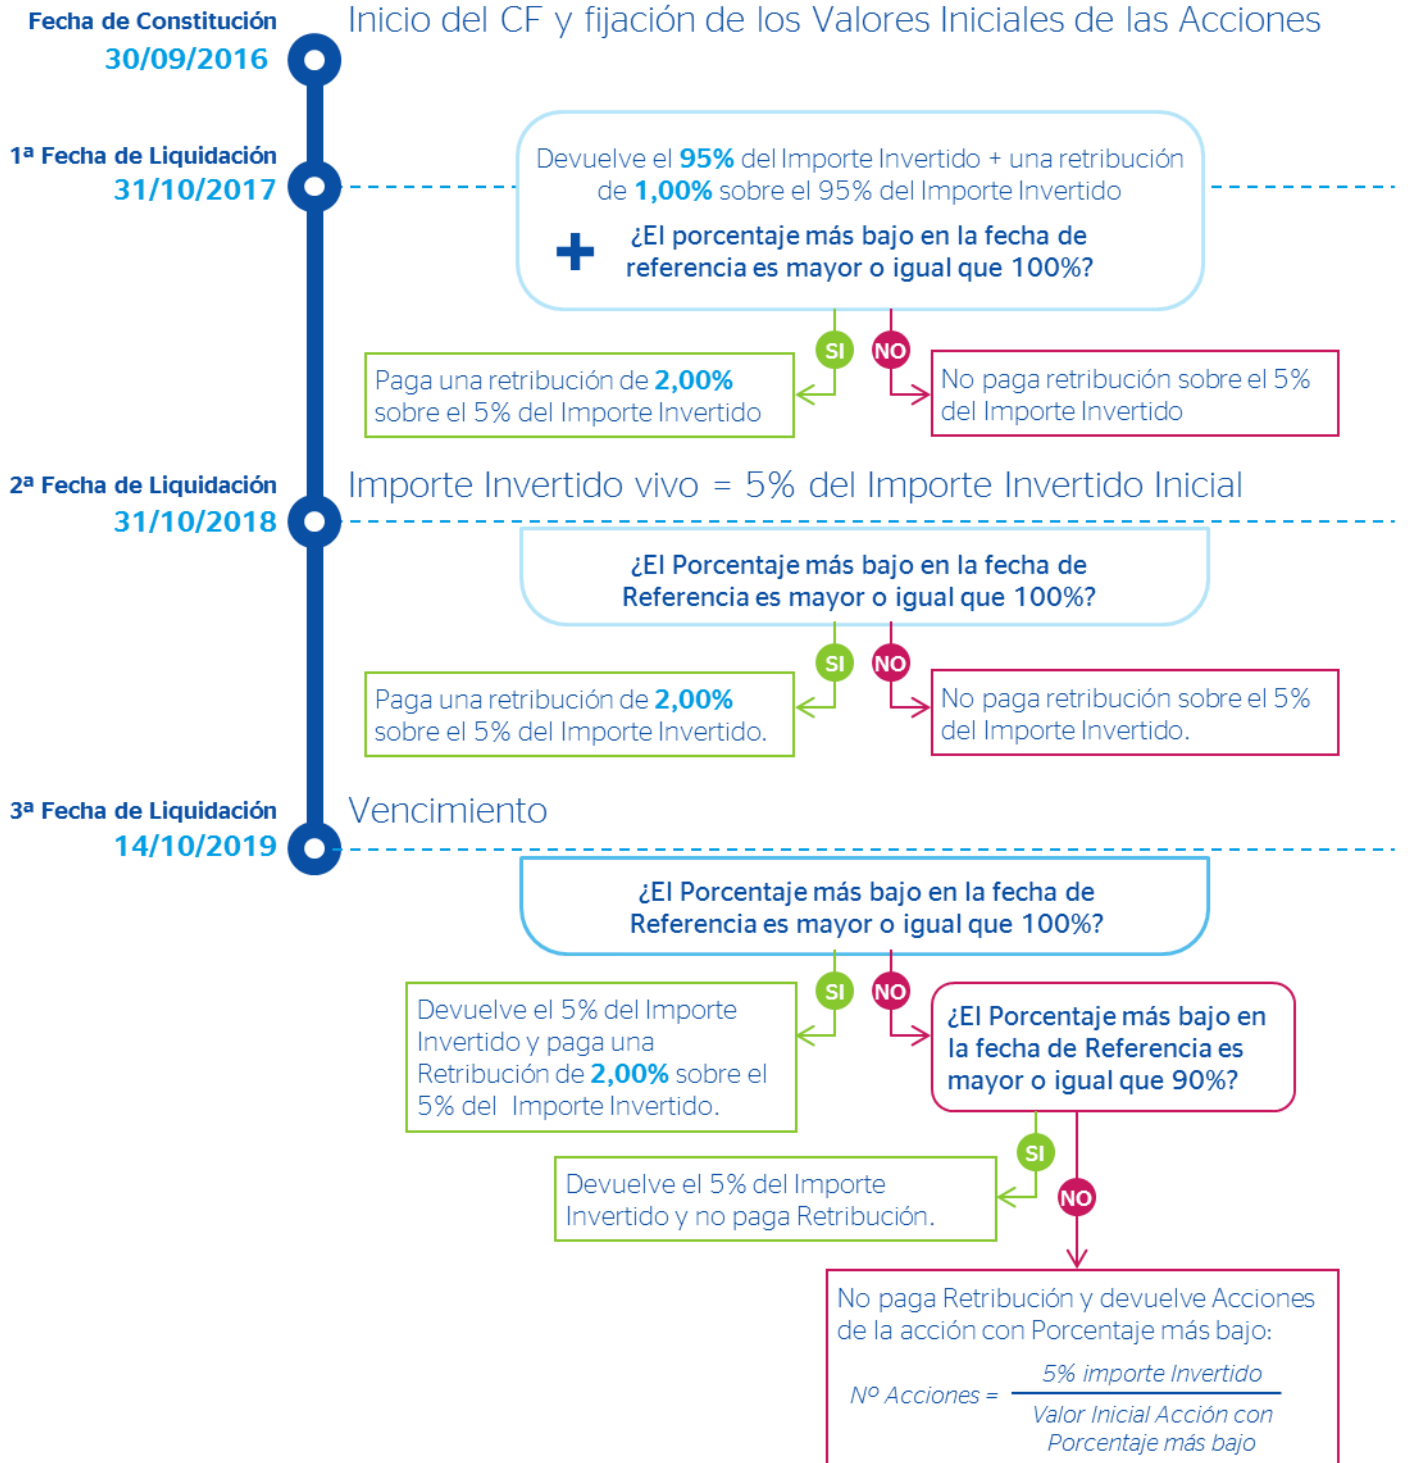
Fecha de Constitución
30/09/2016

Inicio del CF y fijación de los Valores Iniciales de las Acciones

1ª Fecha de Liquidación
31/10/2017

Devuelve el 95% del Importe Invertido + una retribución de 1,00% sobre el 95% del Importe Invertido

¿El porcentaje más bajo en la fecha de referencia es mayor o igual que 100%?

SI

NO

Paga una retribución de 2,00% sobre el 5% del Importe Invertido

No paga retribución sobre el 5% del Importe Invertido

2ª Fecha de Liquidación
31/10/2018

Importe Invertido vivo = 5% del Importe Invertido Inicial

¿El Porcentaje más bajo en la fecha de Referencia es mayor o igual que 100%?

SI

NO

Paga una retribución de 2,00% sobre el 5% del Importe Invertido.

No paga retribución sobre el 5% del Importe Invertido.

3ª Fecha de Liquidación
14/10/2019

Vencimiento

¿El Porcentaje más bajo en la fecha de Referencia es mayor o igual que 100%?

SI

NO

Devuelve el 5% del Importe Invertido y paga una Retribución de 2,00% sobre el 5% del Importe Invertido.

¿El Porcentaje más bajo en la fecha de Referencia es mayor o igual que 90%?

SI

Devuelve el 5% del Importe Invertido y no paga Retribución.

NO

No paga Retribución y devuelve Acciones de la acción con Porcentaje más bajo:

$Nº\ Acciones = \frac{5\%\ importe\ Invertido}{Valor\ Inicial\ Acción\ con\ Porcentaje\ más\ bajo}$